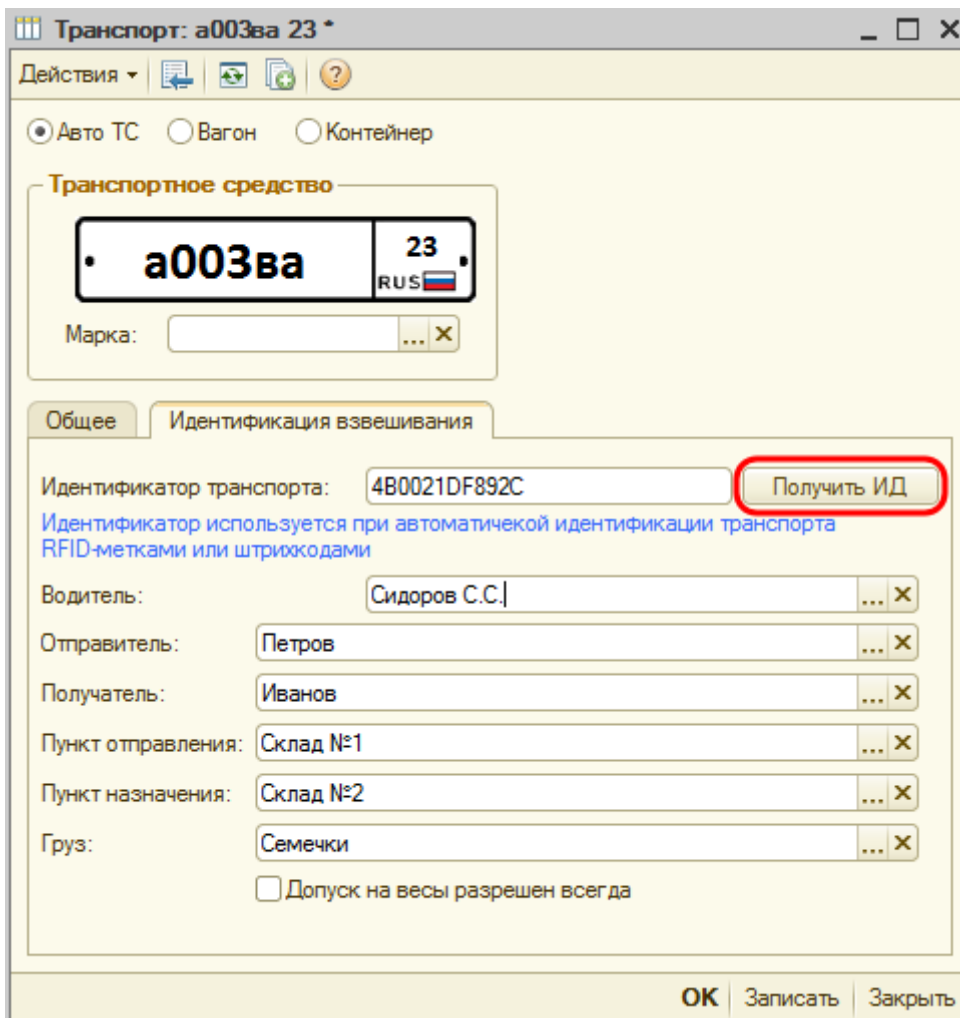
Транспорт: а003ва 23 *

Действия

Авто ТС Вагон Контейнер

Транспортное средство

а003ва 23 RUS

Марка:

Общее Идентификация взвешивания

Идентификатор транспорта: 4B0021DF892C Получить ИД

Идентификатор используется при автоматичекой идентификации транспорта RFID-метками или штрихкодами

Водитель: Сидоров С.С.

Отправитель: Петров

Получатель: Иванов

Пункт отправления: Склад №1

Пункт назначения: Склад №2

Груз: Семечки

Допуск на весы разрешен всегда

OK Записать Закрыть